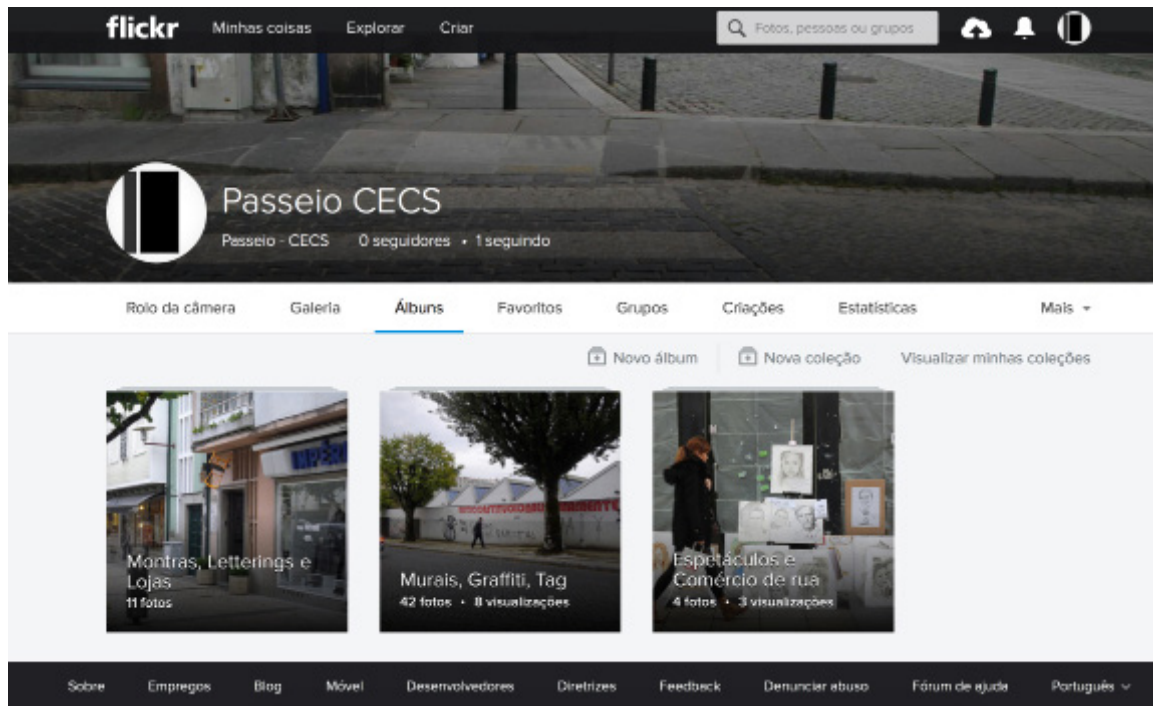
flickr Minhas coisas Explorar Criar

Fotos, pessoas ou grupos

Passeio CECS

Passeio - CECS 0 seguidores • 1 seguindo

Rolo da câmera Galeria Álbuns Favoritos Grupos Criações Estatísticas Mais

Novo álbum Nova coleção Visualizar minhas coleções

Montras, Letterings e Lojas
11 fotos

Murais, Graffiti, Tag
42 fotos • 8 visualizações

Espetáculos e Comércio de rua
4 fotos • 3 visualizações

Sobre Empregos Blog Móvel Desenvolvedores Diretrizes Feedback Denunciar abuso Fórum de ajuda Português